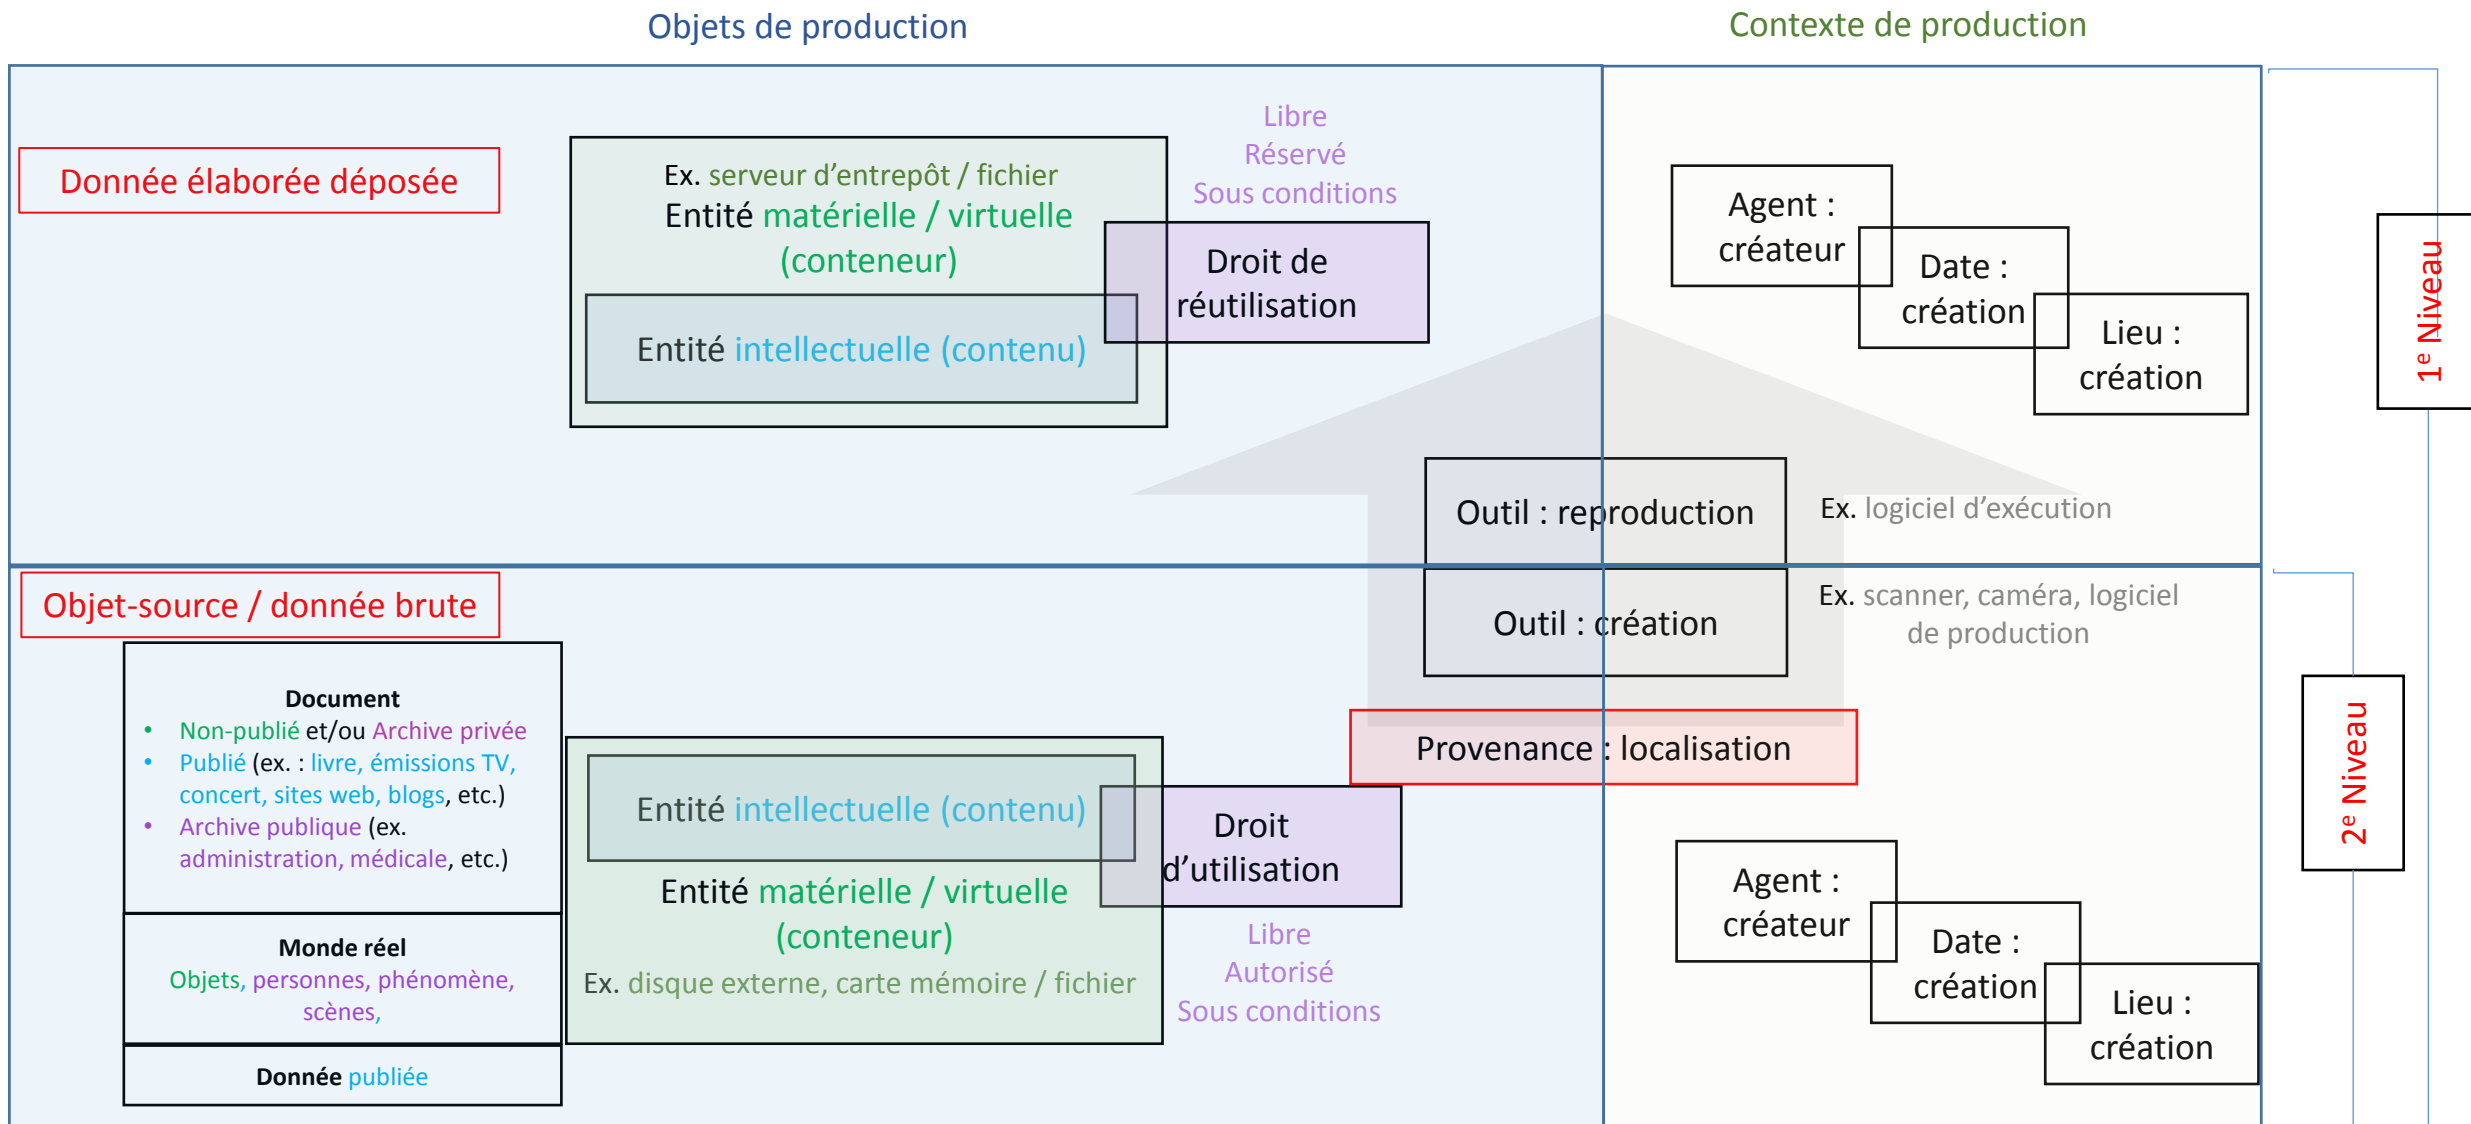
Objets de production

Contexte de production

Donnée élaborée déposée

Ex. serveur d'entrepôt / fichier
Entité matérielle / virtuelle (conteneur)

Entité intellectuelle (contenu)

Libre
Réservé
Sous conditions

Droit de réutilisation

Agent : créateur

Date : création

Lieu : création

1$^{e}$ Niveau

Outil : reproduction

Ex. logiciel d'exécution

Objet-source / donnée brute

Outil : création

Ex. scanner, caméra, logiciel de production

Document
• Non-publié et/ou Archive privée
• Publié (ex. : livre, émissions TV, concert, sites web, blogs, etc.)
• Archive publique (ex. administration, médicale, etc.)

Monde réel
Objets, personnes, phénomène, scènes,

Donnée publiée

Entité intellectuelle (contenu)

Entité matérielle / virtuelle (conteneur)
Ex. disque externe, carte mémoire / fichier

Droit d'utilisation

Libre
Autorisé
Sous conditions

Provenance : localisation

2$^{e}$ Niveau

Agent : créateur

Date : création

Lieu : création